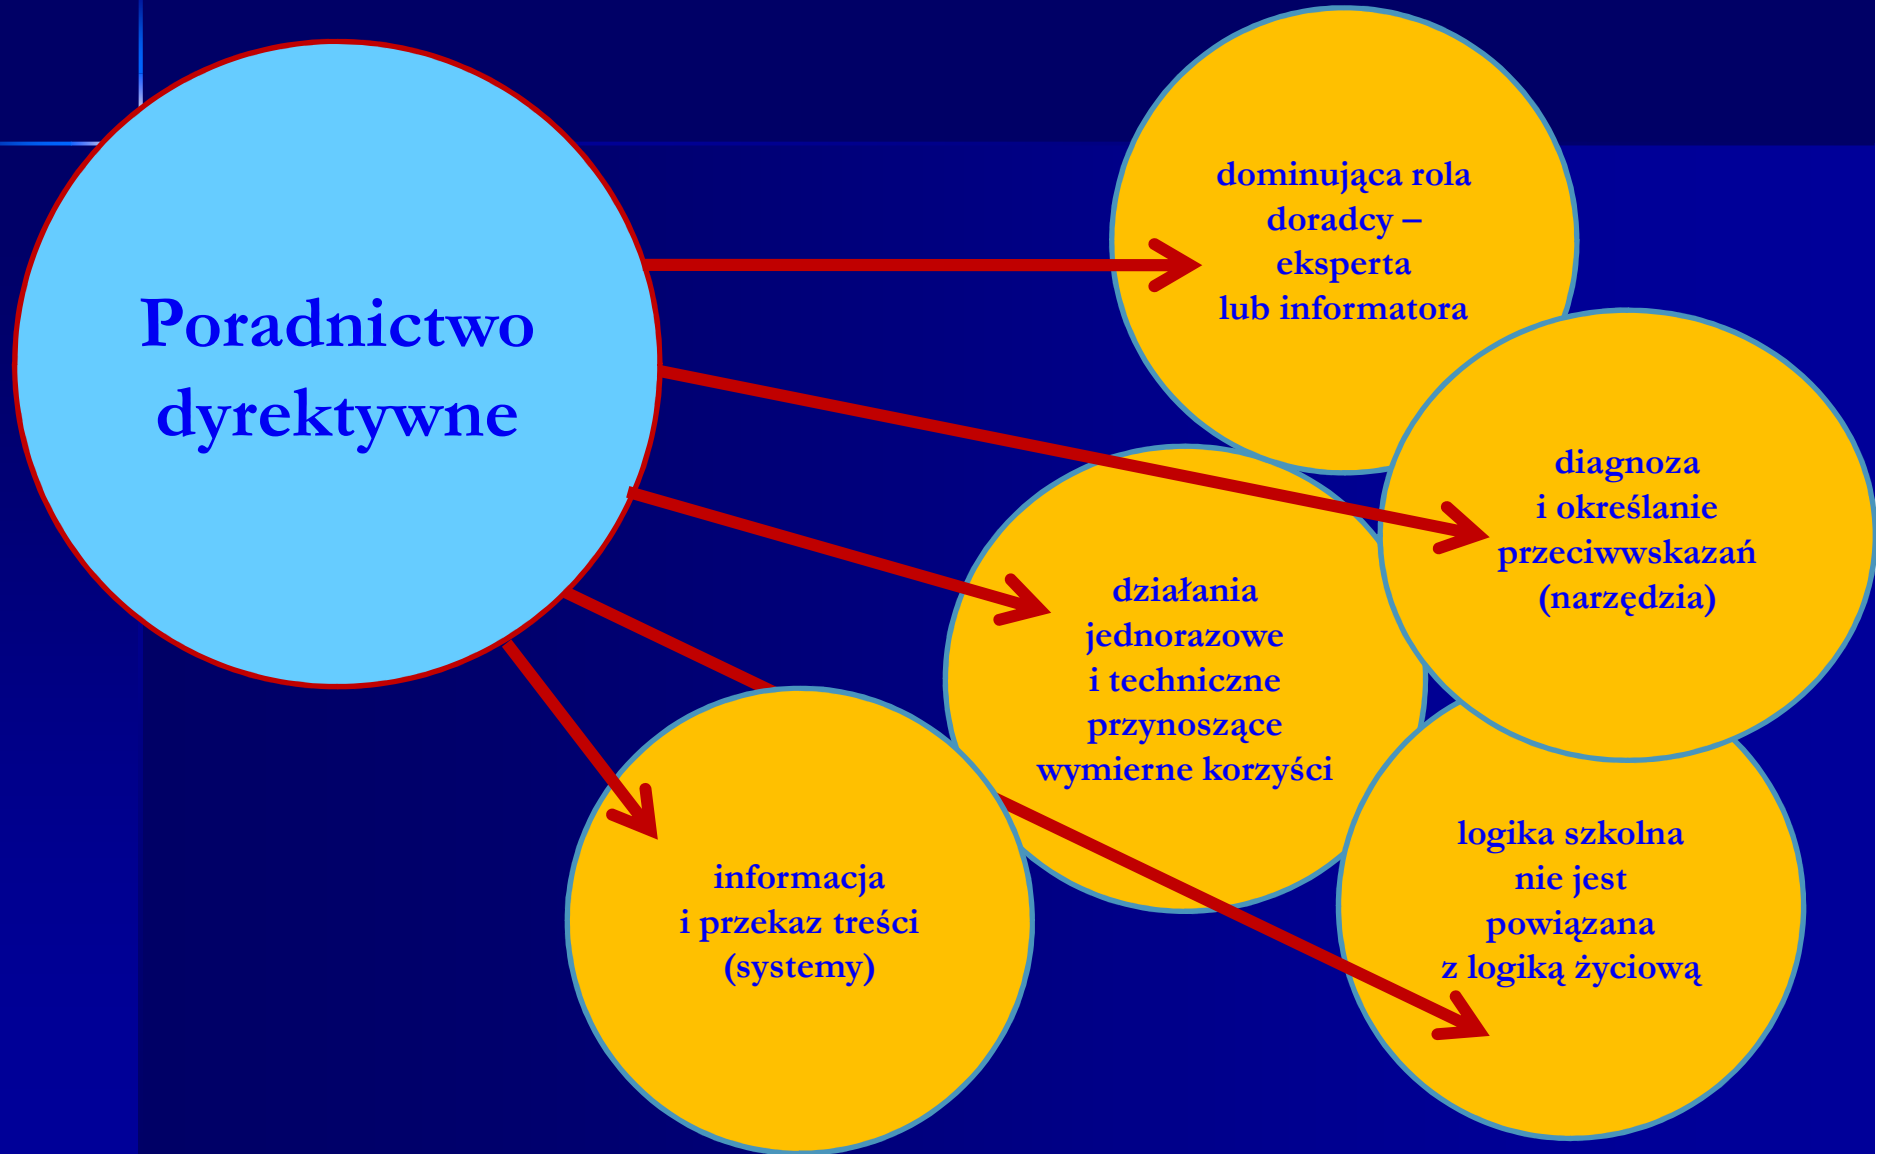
Poradnictwo dyrektywne

dominująca rola doradcy – eksperta lub informatora

diagnoza i określanie przeciwwskazań (narzędzia)

działania jednorazowe i techniczne przynoszące wymierne korzyści

logika szkolna nie jest powiązana z logiką życiową

informacja i przekaz treści (systemy)